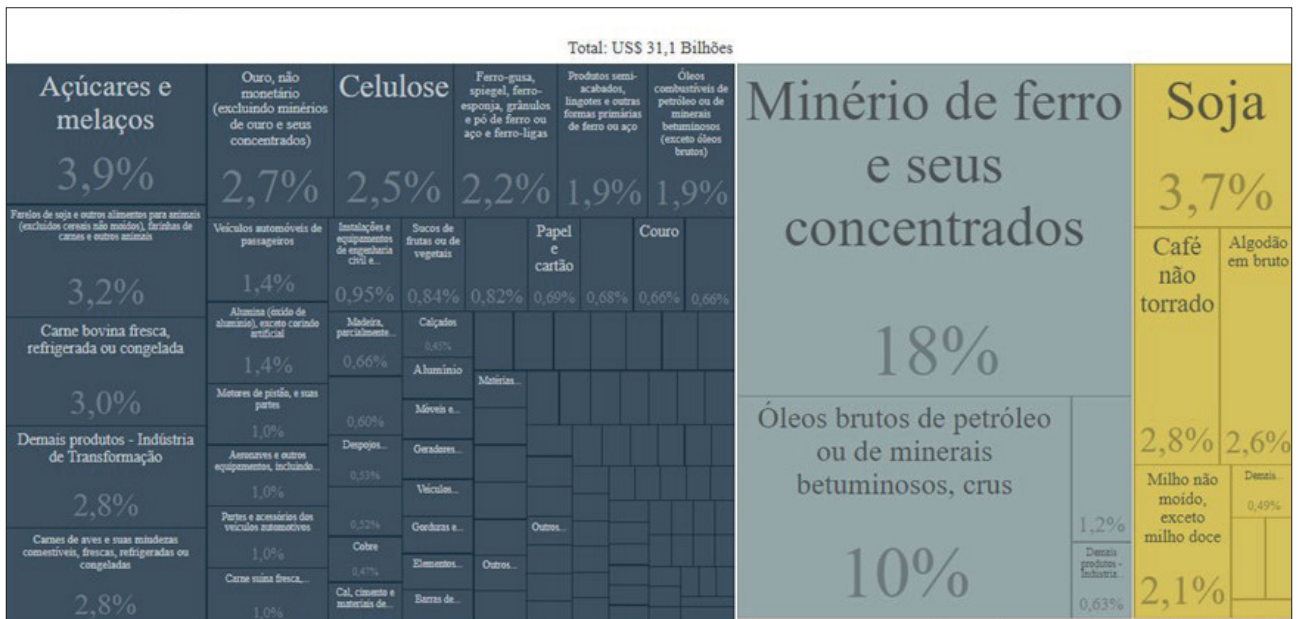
Total: US$ 31,1 Bilhões

Açúcares e melaços
3,9%

Ouro, não monetário (excluindo minérios de ouro e seus concentrados)
2,7%

Celulose
2,5%

Ferro-gusa, spiegel, ferro-esponja, grânulos e pó de ferro ou aço e ferro-ligas
2,2%

Produtos semi-acabados, lingotes e outras formas primárias de ferro ou aço
1,9%

Óleos combustíveis de petróleo ou de minerais betuminosos (exceto óleos brutos)
1,9%

Farelos de soja e outros alimentos para animais (excluídos cereais não moídos), farinhas de carnes e outros animais
3,2%

Veículos automóveis de passageiros
1,4%

Instalações e equipamentos de engenharia civil e...
0,95%

Sucos de frutas ou de vegetais
0,84%

0,82%

Papel e cartão
0,69%

0,68%

Couro
0,66%

0,66%

Alumina (óxido de alumínio), exceto corindo artificial
1,4%

Madeira, parcialmente...
0,66%

Calçados
0,45%

Alumínio

Matérias...

Carne bovina fresca, refrigerada ou congelada
3,0%

Motores de pistão, e suas partes
1,0%

0,60%

Móveis e...

Demais produtos - Indústria de Transformação
2,8%

Aeronaves e outros equipamentos, incluindo...
1,0%

Despojos...
0,53%

Geradores...

Veículos...

Partes e acessórios dos veículos automotivos
1,0%

0,52%

Gorduras e...

Outros...

Carnes de aves e suas miudezas comestíveis, frescas, refrigeradas ou congeladas
2,8%

Cobre
0,47%

Elementos...

Outros...

Carne suína fresca,...
1,0%

Cal, cimento e materiais de...

Barras de...

Minério de ferro e seus concentrados
18%

Óleos brutos de petróleo ou de minerais betuminosos, crus
10%

1,2%

Demais produtos - Indústria...
0,63%

Soja
3,7%

Café não torrado
2,8%

Algodão em bruto
2,6%

Milho não moído, exceto milho doce
2,1%

Demais...
0,49%